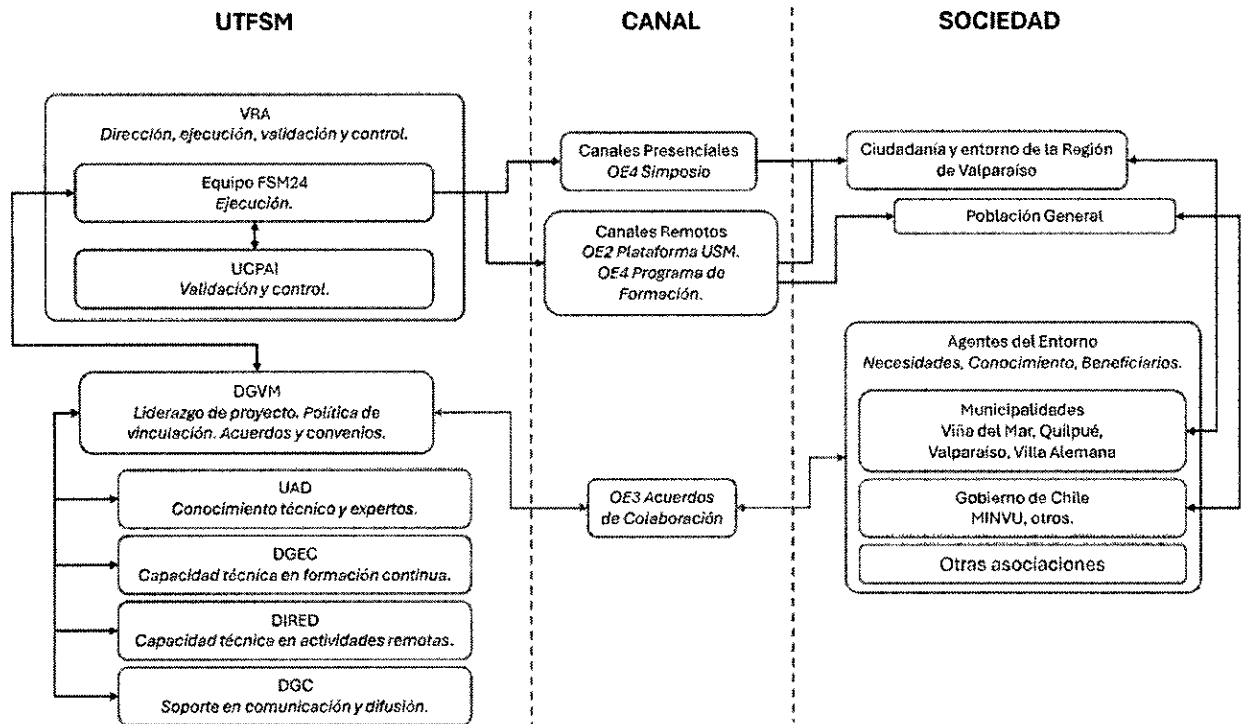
UTFSM

CANAL

SOCIEDAD

VRA
*Dirección, ejecución, validación y control.*

Equipo FSM24
*Ejecución.*

UCPAI
*Validación y control.*

DGVM
*Liderazgo de proyecto. Política de vinculación. Acuerdos y convenios.*

UAD
*Conocimiento técnico y expertos.*

DGEC
*Capacidad técnica en formación continua.*

DIRED
*Capacidad técnica en actividades remotas.*

DGC
*Soporte en comunicación y difusión.*

Canales Presenciales
*OE4 Simposio*

Canales Remotos
*OE2 Plataforma USM. OE4 Programa de Formación.*

*OE3 Acuerdos de Colaboración*

Ciudadanía y entorno de la Región de Valparaíso

Población General

Agentes del Entorno
*Necesidades, Conocimiento, Beneficiarios.*

Municipalidades
Viña del Mar, Quilpué, Valparaíso, Villa Alemana

Gobierno de Chile
MINVU, otros.

Otras asociaciones